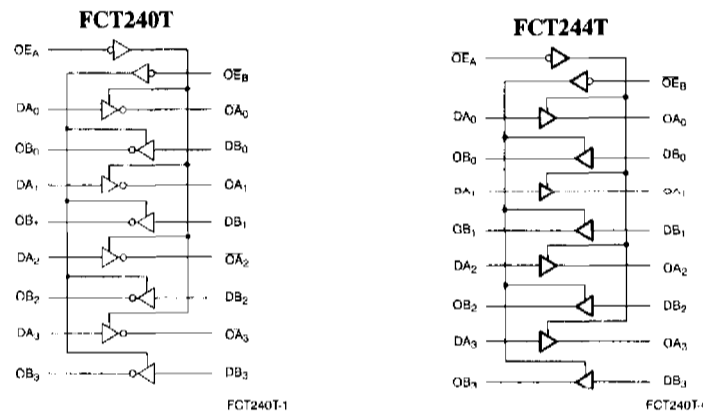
FCT240T

$\overline{OE}_A$

$\overline{OE}_B$

$DA_0$

$OA_0$

$OB_0$

$DB_0$

$DA_1$

$OA_1$

$OB_1$

$DB_1$

$DA_2$

$\overline{OA}_2$

$OB_2$

$DB_2$

$DA_3$

$OA_3$

$OB_3$

$DB_3$

FCT240T-1

FCT244T

$\overline{OE}_A$

$\overline{OE}_B$

$DA_0$

$OA_0$

$OB_0$

$DB_0$

$DA_1$

$OA_1$

$OB_1$

$DB_1$

$DA_2$

$OA_2$

$OB_2$

$DB_2$

$DA_3$

$OA_3$

$OB_3$

$DB_3$

FCT240T-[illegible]